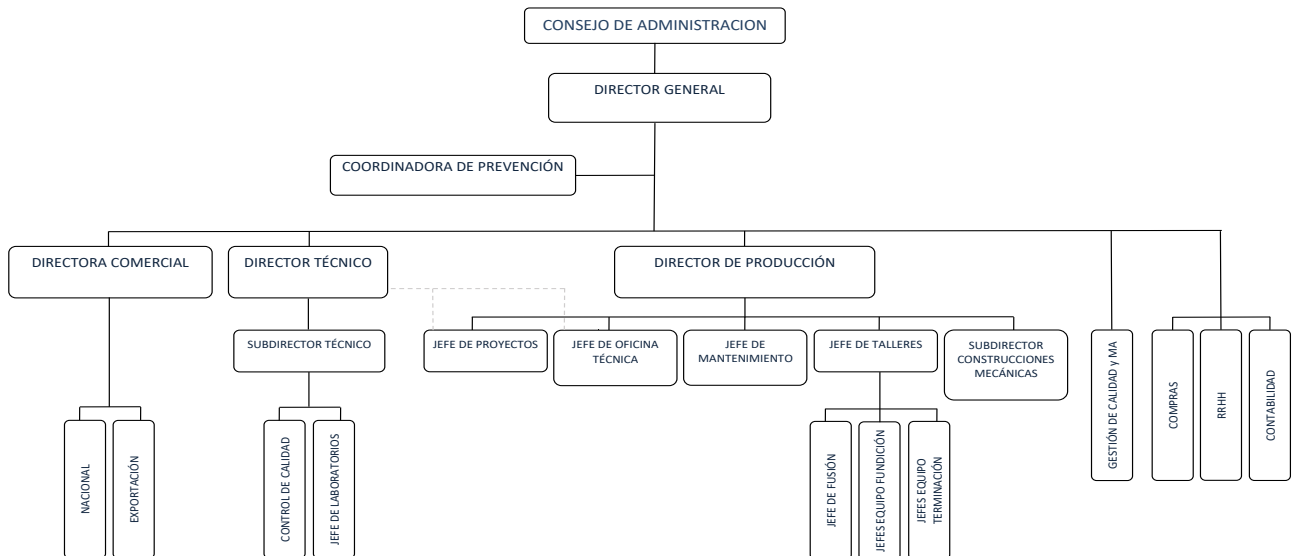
CONSEJO DE ADMINISTRACION

DIRECTOR GENERAL

COORDINADORA DE PREVENCIÓN

DIRECTORA COMERCIAL

DIRECTOR TÉCNICO

DIRECTOR DE PRODUCCIÓN

GESTIÓN DE CALIDAD y MA

COMPRAS

RRHH

CONTABILIDAD

SUBDIRECTOR TÉCNICO

JEFE DE PROYECTOS

JEFE DE OFICINA TÉCNICA

JEFE DE MANTENIMIENTO

JEFE DE TALLERES

SUBDIRECTOR CONSTRUCCIONES MECÁNICAS

NACIONAL

EXPORTACIÓN

CONTROL DE CALIDAD

JEFE DE LABORATORIOS

JEFE DE FUSIÓN

JEFES EQUIPO FUNDICIÓN

JEFES EQUIPO TERMINACIÓN